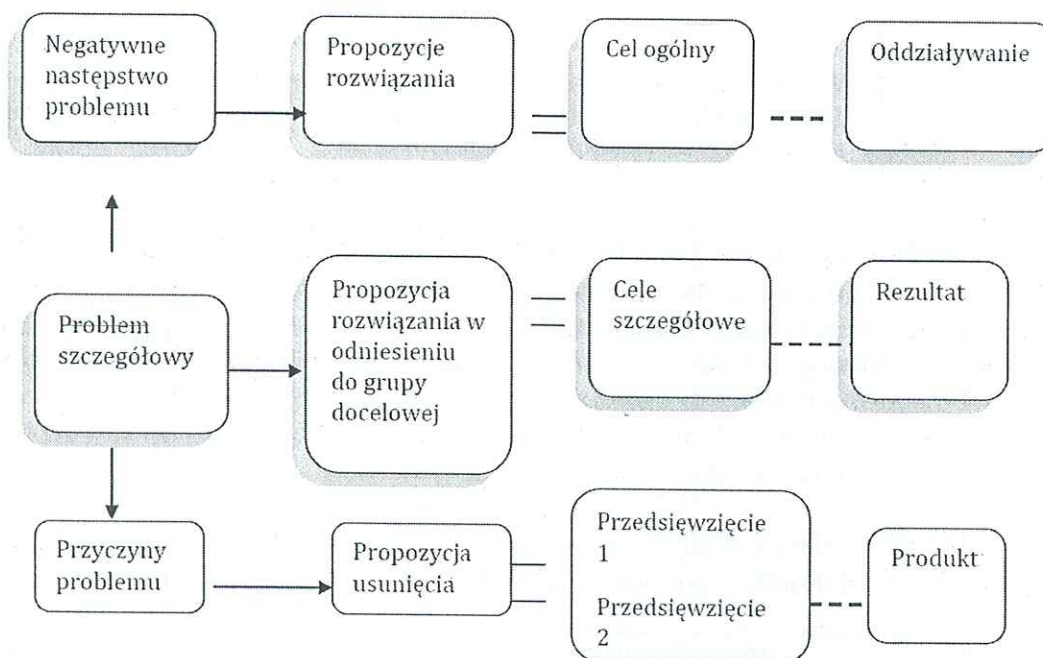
Negatywne następstwo problemu

Propozycje rozwiązania

Cel ogólny

Oddziaływanie

Problem szczegółowy

Propozycja rozwiązania w odniesieniu do grupy docelowej

Cele szczegółowe

Rezultat

Przyczyny problemu

Propozycja usunięcia

Przedsięwzięcie 1

Przedsięwzięcie 2

Produkt